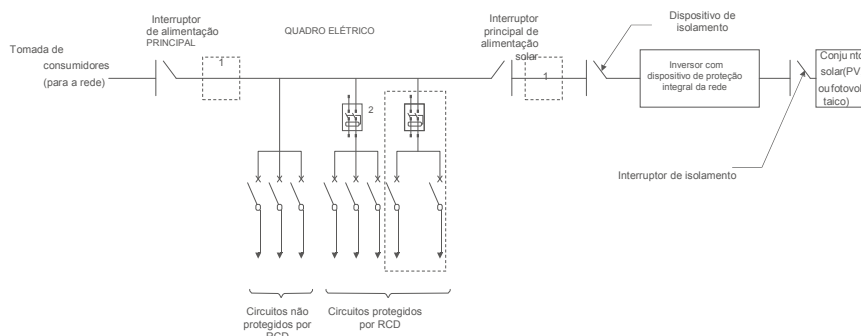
Tomada de consumidores (para a rede)

Interruptor de alimentação PRINCIPAL

1

QUADRO ELÉTRICO

2

Interruptor principal de alimentação solar

1

Dispositivo de isolamento

Inversor com dispositivo de proteção integral da rede

Conju nto solar(PV ou fotovol taico)

Interruptor de isolamento

Circuitos não protegidos por RCD

Circuitos protegidos por RCD